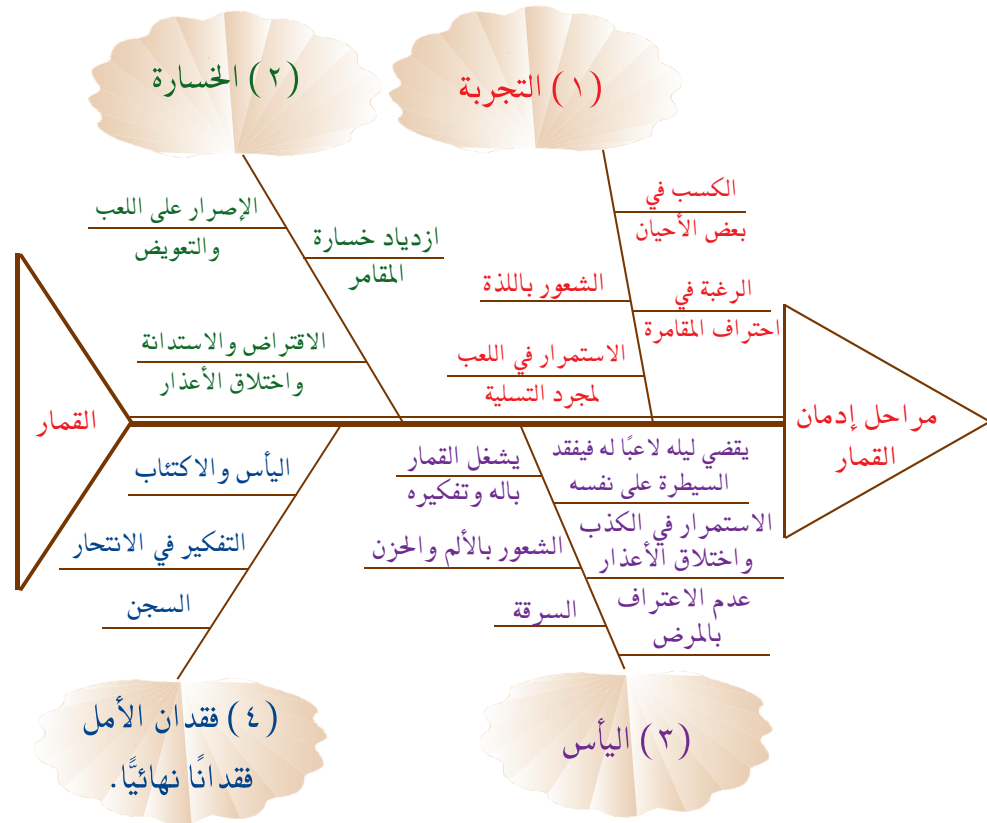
(٢) الخسارة

(١) التجربة

الإصرار على اللعب والتعويض

ازدياد خسارة المقامر

الاقتراض والاستدانة واختلاق الأعذار

الكسب في بعض الأحيان

الشعور باللذة

الرغبة في احتراف المقامرة

الاستمرار في اللعب لمجرد التسلية

القمار

مراحل إدمان القمار

اليأس والاكتئاب

التفكير في الانتحار

السجن

يشغل القمار باله وتفكيره

الشعور بالألم والحزن

السرقة

يقضي ليله لاعبًا له فيفقد السيطرة على نفسه

الاستمرار في الكذب واختلاق الأعذار

عدم الاعتراف بالمرض

(٤) فقدان الأمل فقدانًا نهائيًّا.

(٣) اليأس